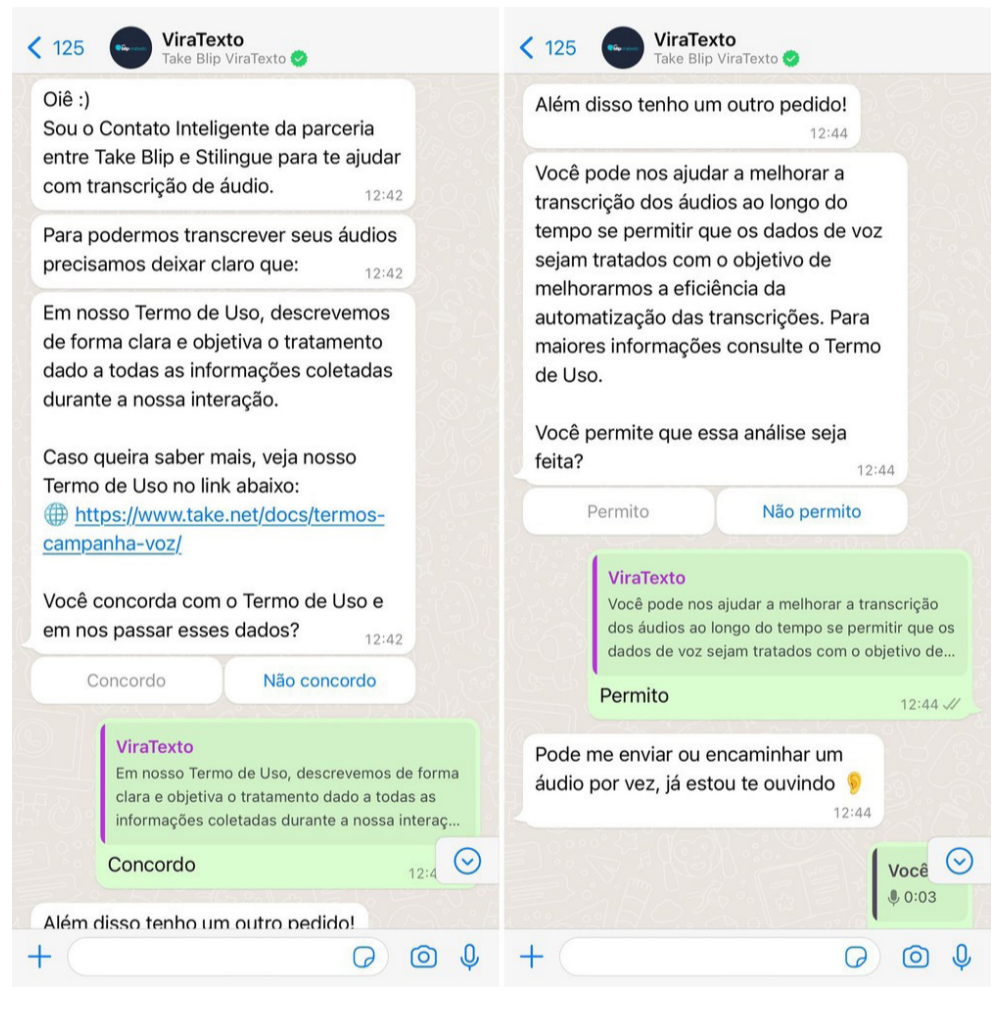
125
ViraTexto
Take Blip ViraTexto

Oiê :)
Sou o Contato Inteligente da parceria entre Take Blip e Stilingue para te ajudar com transcrição de áudio.
12:42

Para podermos transcrever seus áudios precisamos deixar claro que:
12:42

Em nosso Termo de Uso, descrevemos de forma clara e objetiva o tratamento dado a todas as informações coletadas durante a nossa interação.

Caso queira saber mais, veja nosso Termo de Uso no link abaixo:
https://www.take.net/docs/termos-campanha-voz/

Você concorda com o Termo de Uso e em nos passar esses dados?
12:42

Concordo
Não concordo

ViraTexto
Em nosso Termo de Uso, descrevemos de forma clara e objetiva o tratamento dado a todas as informações coletadas durante a nossa interaç...
Concordo
12:4

Além disso tenho um outro pedido!

125
ViraTexto
Take Blip ViraTexto

Além disso tenho um outro pedido!
12:44

Você pode nos ajudar a melhorar a transcrição dos áudios ao longo do tempo se permitir que os dados de voz sejam tratados com o objetivo de melhorarmos a eficiência da automatização das transcrições. Para maiores informações consulte o Termo de Uso.

Você permite que essa análise seja feita?
12:44

Permito
Não permito

ViraTexto
Você pode nos ajudar a melhorar a transcrição dos áudios ao longo do tempo se permitir que os dados de voz sejam tratados com o objetivo de...
Permito
12:44

Pode me enviar ou encaminhar um áudio por vez, já estou te ouvindo 👂
12:44

Você
0:03